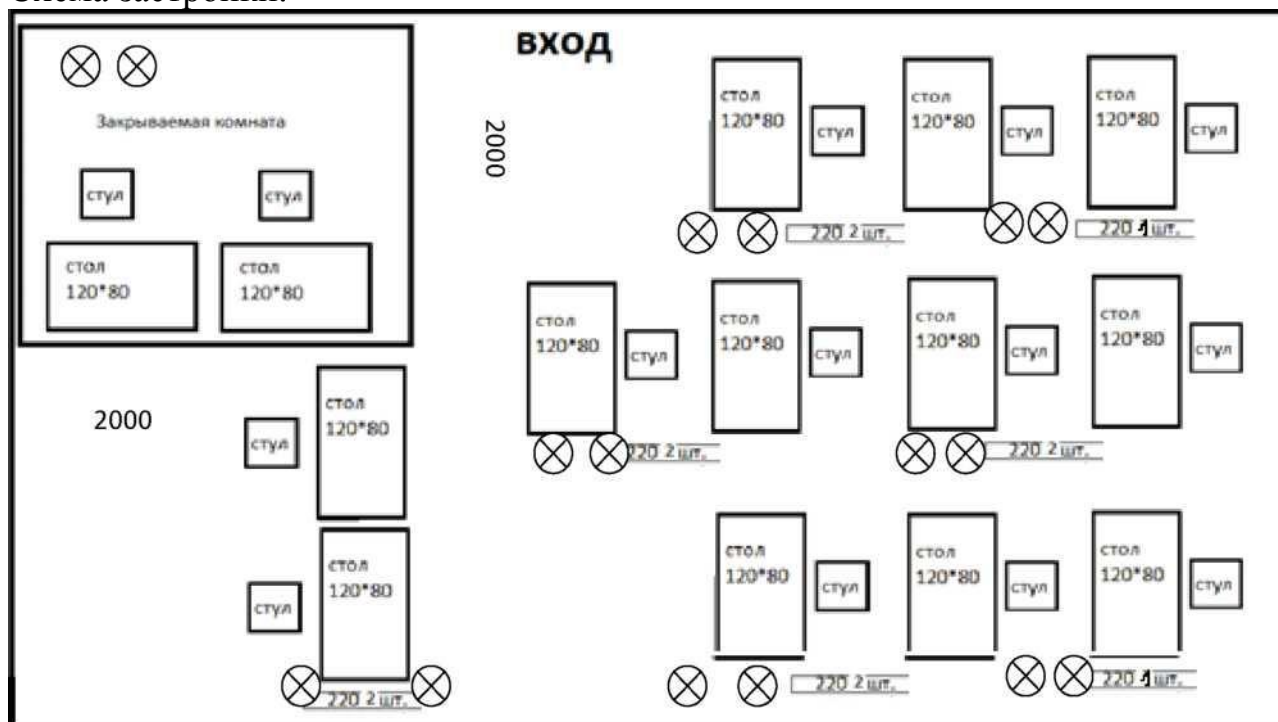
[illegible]

вход

Закрываемая комната

стул стул

стол 120*80 стол 120*80

2000

стол 120*80 стул
стол 120*80 стул
стол 120*80 стул

220 2 шт.
220 1 шт.

2000

стол 120*80 стул
стол 120*80 стул
стол 120*80 стул
стол 120*80 стул

220 2 шт.
220 2 шт.

стул стол 120*80

стул стол 120*80

220 2 шт.

стол 120*80 стул
стол 120*80 стул
стол 120*80 стул

220 2 шт.
220 1 шт.